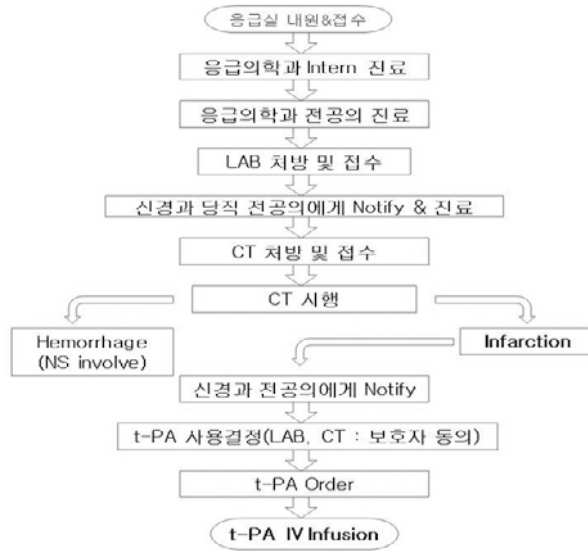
응급실 내원&접수

응급의학과 Intern 진료

응급의학과 전공의 진료

LAB 처방 및 접수

신경과 당직 전공의에게 Notify & 진료

CT 처방 및 접수

CT 시행

Hemorrhage (NS involve)

Infarction

신경과 전공의에게 Notify

t-PA 사용결정(LAB, CT : 보호자 동의)

t-PA Order

t-PA IV Infusion